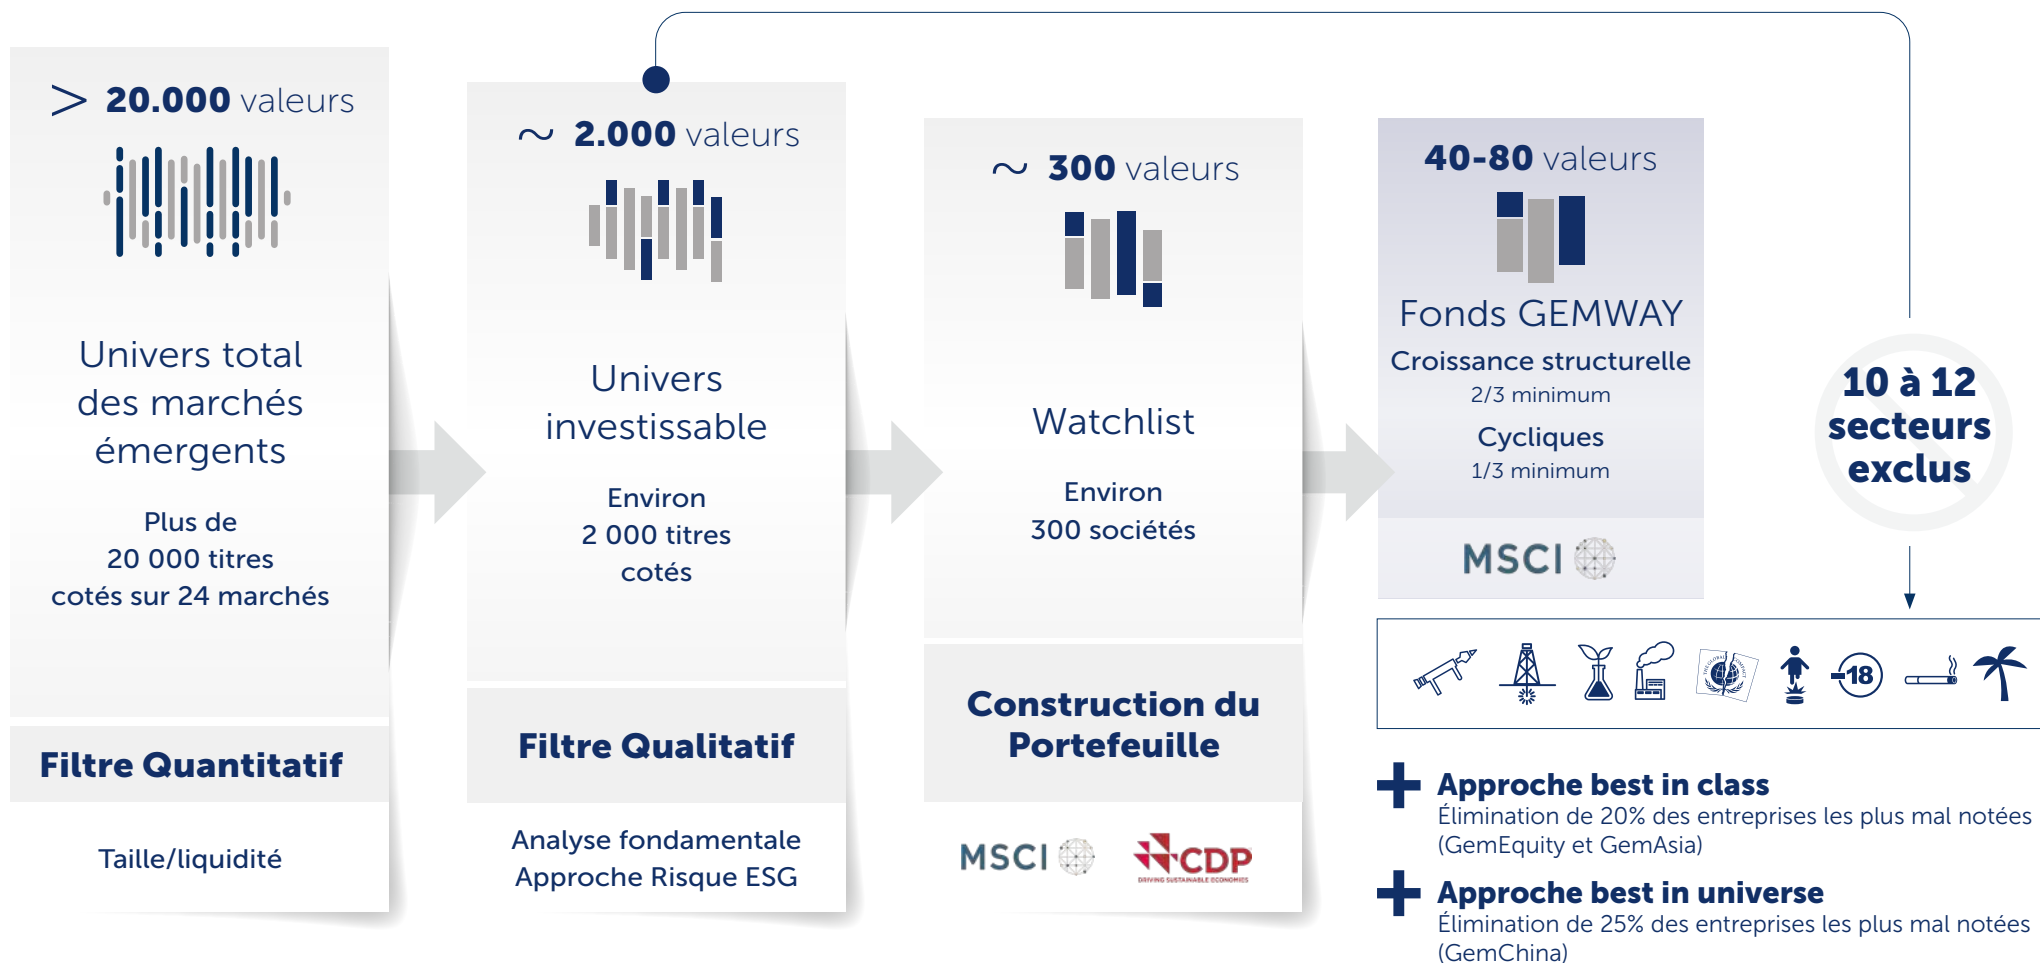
> **20.000** valeurs

Univers total des marchés émergents

Plus de 20 000 titres cotés sur 24 marchés

**Filtre Quantitatif**

Taille/liquidité

~ **2.000** valeurs

Univers investissable

Environ 2 000 titres cotés

**Filtre Qualitatif**

Analyse fondamentale
Approche Risque ESG

~ **300** valeurs

Watchlist

Environ 300 sociétés

**Construction du Portefeuille**

MSCI CDP DRIVING SUSTAINABLE ECONOMIES

**40-80** valeurs

Fonds GEMWAY

Croissance structurelle
2/3 minimum

Cycliques
1/3 minimum

MSCI

**10 à 12 secteurs exclus**

18

**Approche best in class**
Élimination de 20% des entreprises les plus mal notées (GemEquity et GemAsia)

**Approche best in universe**
Élimination de 25% des entreprises les plus mal notées (GemChina)